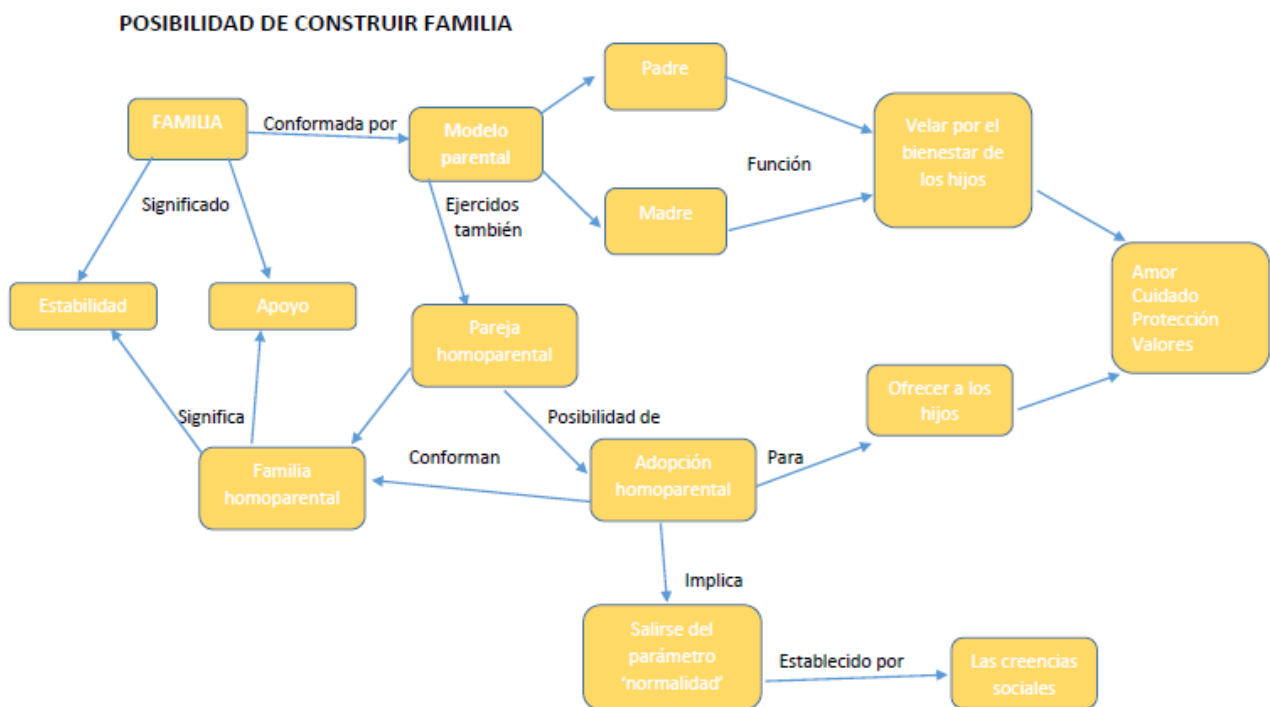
POSIBILIDAD DE CONSTRUIR FAMILIA

FAMILIA

Conformada por

Modelo parental

Padre

Madre

Función

Velar por el bienestar de los hijos

Amor
Cuidado
Protección
Valores

Significado

Estabilidad

Apoyo

Ejercidos también

Pareja homoparental

Significa

Familia homoparental

Conforman

Posibilidad de

Adopción homoparental

Para

Ofrecer a los hijos

Implica

Salirse del parámetro 'normalidad'

Establecido por

Las creencias sociales